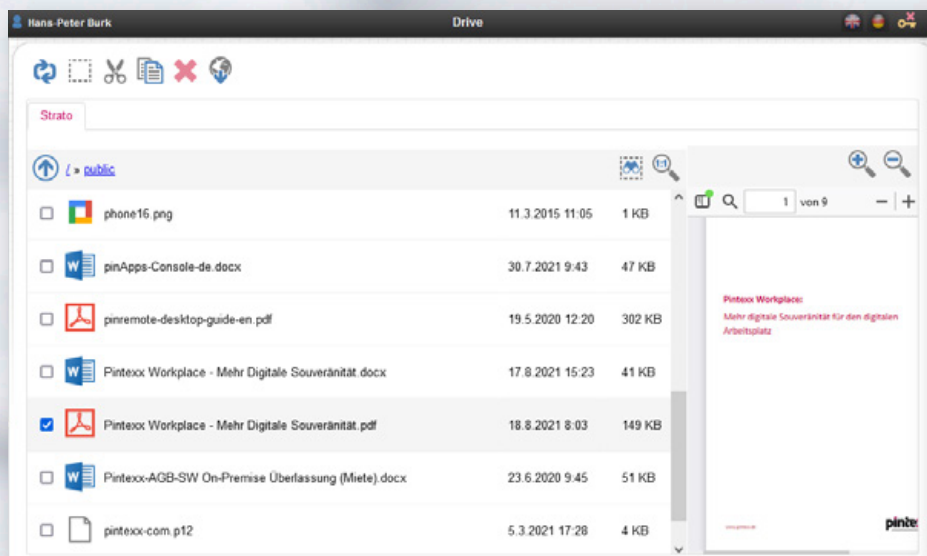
Hans-Peter Burk

Drive

Strato

/ » public

| | | | |
|---|---|---|---|
| phone16.png | 11.3.2015 11:05 | 1 KB |
| pinApps-Console-de.docx | 30.7.2021 9:43 | 47 KB |
| pinremote-desktop-guide-en.pdf | 19.5.2020 12:20 | 302 KB |
| Pintexx Workplace - Mehr Digitale Souveränität.docx | 17.8.2021 15:23 | 41 KB |
| Pintexx Workplace - Mehr Digitale Souveränität.pdf | 18.8.2021 8:03 | 149 KB |
| Pintexx-AGB-SW On-Premise Überlassung (Miete).docx | 23.6.2020 9:45 | 51 KB |
| pintexx-com.p12 | 5.3.2021 17:28 | 4 KB |

1 von 9

Pintexx Workplace:

Mehr digitale Souveränität für den digitalen Arbeitsplatz

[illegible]

pinte